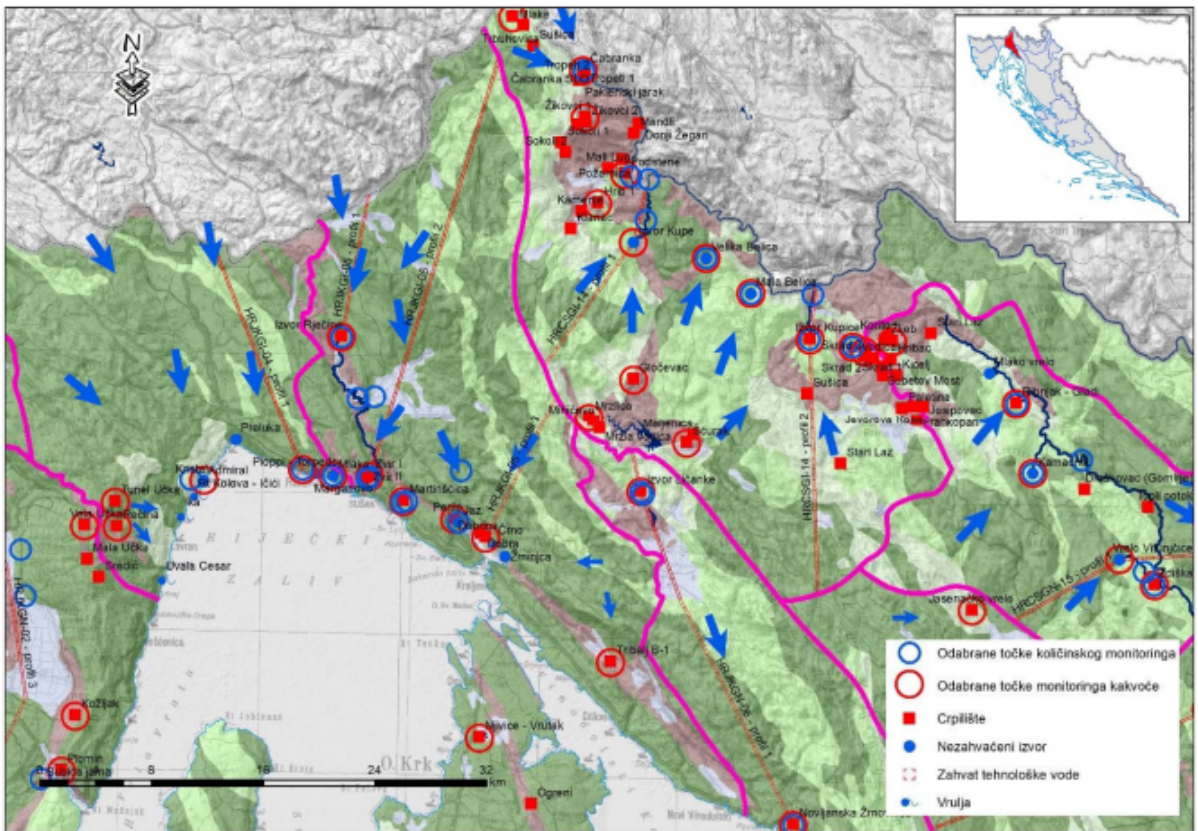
N

Blaške
Sušica
Tounjvica
Čabranka
Čabranka Sokoli profil 1
Pakleni jarak
Žikovci 1
Žikovci 2
Mandli
Donji Žagar
Sokoli 1
Sokoli 2
Mali Lug
Požar
Hrib
Kamenski
Klanac
Izvor Kupe
Velika Belica
Mala Belica
Dvor Kupice
Kamačnik
Skrad 1
Skrad 2
Sušica
Sabetov Most
Palenija
Josipovac
Jakopari
Mlako vrelo
Gornje - Ogulin
Javorova Kosa
Stari Laz
Kamačnik
Gomirje
Lipi potok
Izvor Rječine
Gločevac
Mrzlica
Marjenica
Vrelo Vitunj
Zdenka
Jasenak vrelo
HRCSGN-15 - profil 1
HRCSGI-14 - profil 2
HRCSGN-14 - profil 1
HRJKGI-04 - profil 1
HRJKGI-04 - profil 2
HRJKGI-05 - profil 1
HRJKGI-04 - profil 1
HRJKGN-02 - profil 3
HRJKGN-05 - profil 1
Preluka
Plovanija
Martinšćica
Pećine
Dubračina
Crno vrelo
Žminjica
Kantrida
Admiral
Kolova - Ičići
Tunel Učka
Vela Učka
Mala Učka
Brestova
Uvala Cesar
Izvor Bičanke
Tribalj B-1
Mlivice - Vrutak
Kožljak
Plomin
Ogreni
Novljanska Žrnovnica
RIJEČKI ZALIV
O. Krk

0 4 8 16 24 32 km

Odabrane točke količinskog monitoringa
Odabrane točke monitoringa kakvoće
Crpilište
Nezahvaćeni izvor
Zahvat tehnološke vode
Vrulja